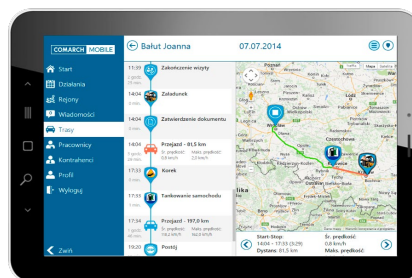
COMARCH MOBILE

Start
Działania
Rejony
Wiadomości
Trasy
Pracownicy
Kontrahenci
Profil
Wyloguj

Zwiń

Bałut Joanna
07.07.2014

11:35 Zakończenie wizyty
14:04 Załadunek
14:04 Zatwierdzenie dokumentu
14:04 Przejazd - 81,5 km
Śr. prędkość: 0,8 km/h
Maks. prędkość: 2,0 km/h
17:35 Korek
17:35 Tankowanie samochodu
17:34 Przejazd - 197,0 km
Śr. prędkość:
Maks. prędkość:
19:20 Postój

Mapa
Łódź
Wrocław
Opole
Kraków
Częstochowa

Start-Stop:
14:04 - 17:35 (3:29)
Dystans: 81,5 km
Śr. prędkość:
0,8 km/h
Maks. prędkość: